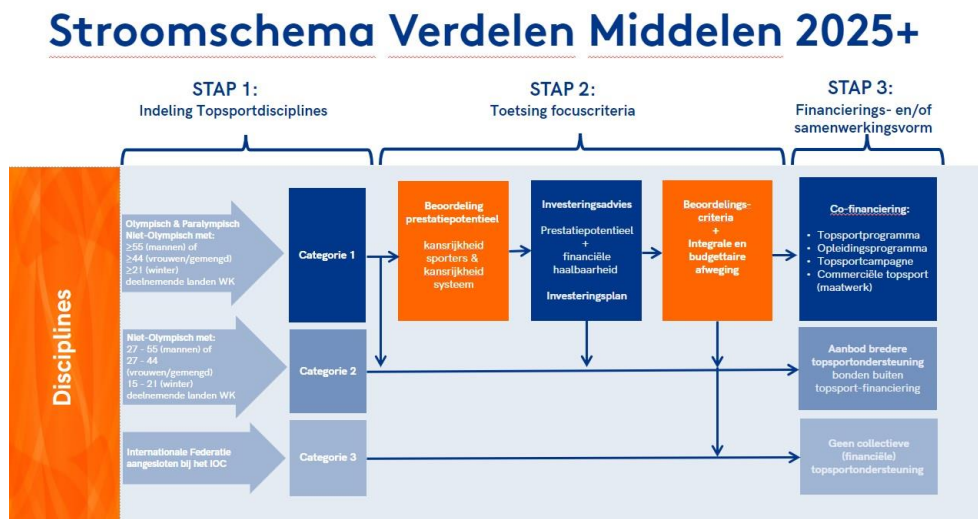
Stroomschema Verdelen Middelen 2025+

STAP 1:
Indeling Topsportdisciplines

STAP 2:
Toetsing focuscriteria

STAP 3:
Financierings- en/of samenwerkingsvorm

Disciplines

Olympisch & Paralympisch
Niet-Olympisch met:
≥55 (mannen) of
≥44 (vrouwen/gemengd)
≥21 (winter)
deelnemende landen WK

Categorie 1

Beoordeling prestatiepotentieel

kansrijkheid sporters & kansrijkheid systeem

Investeringsadvies

Prestatiepotentieel + financiële haalbaarheid

Investeringsplan

Beoordelings-criteria + Integrale en budgettaire afweging

Co-financiering:

• Topsportprogramma
• Opleidingsprogramma
• Topsportcampagne
• Commerciële topsport (maatwerk)

Niet-Olympisch met:
27 - 55 (mannen) of
27 - 44 (vrouwen/gemengd)
15 - 21 (winter)
deelnemende landen WK

Categorie 2

Aanbod bredere topsportondersteuning bonden buiten topsport-financiering

Internationale Federatie aangesloten bij het IOC

Categorie 3

Geen collectieve (financiële) topsportondersteuning